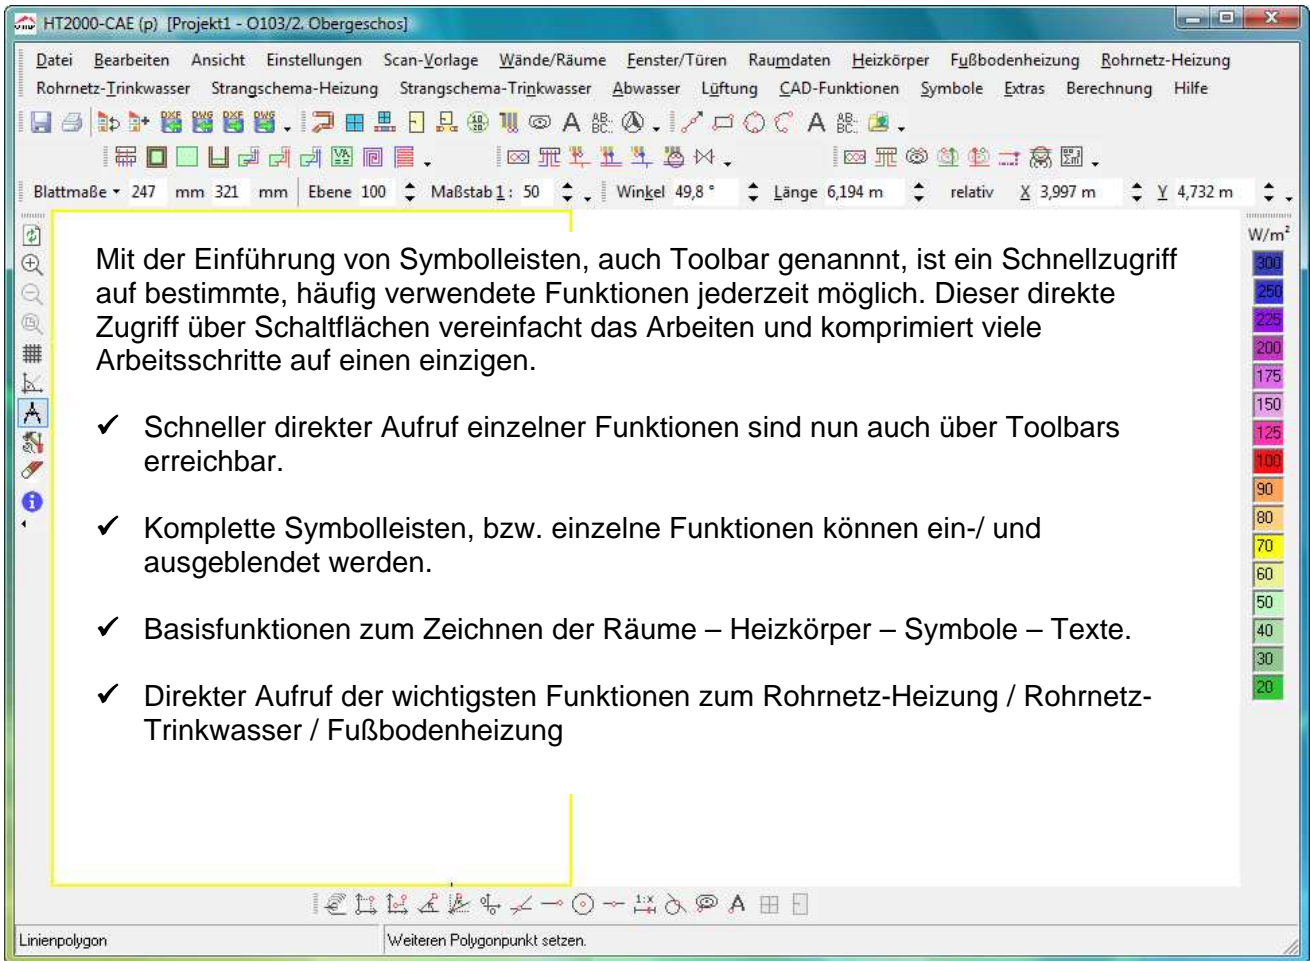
HT2000-CAE (p) [Projekt1 - O103/2. Obergeschos]

Datei Bearbeiten Ansicht Einstellungen Scan-Vorlage Wände/Räume Fenster/Türen Raumdaten Heizkörper Fußbodenheizung Rohrnetz-Heizung Rohrnetz-Trinkwasser Strangschema-Heizung Strangschema-Trinkwasser Abwasser Lüftung CAD-Funktionen Symbole Extras Berechnung Hilfe

Blattmaße 247 mm 321 mm Ebene 100 Maßstab 1 : 50 Winkel 49,8 ° Länge 6,194 m relativ X 3,997 m Y 4,732 m

W/m²
300
250
225
200
175
150
125
100
90
80
70
60
50
40
30
20

Mit der Einführung von Symbolleisten, auch Toolbar genannnt, ist ein Schnellzugriff auf bestimmte, häufig verwendete Funktionen jederzeit möglich. Dieser direkte Zugriff über Schaltflächen vereinfacht das Arbeiten und komprimiert viele Arbeitsschritte auf einen einzigen.

✓ Schneller direkter Aufruf einzelner Funktionen sind nun auch über Toolbars erreichbar.

✓ Komplette Symbolleisten, bzw. einzelne Funktionen können ein-/ und ausgeblendet werden.

✓ Basisfunktionen zum Zeichnen der Räume – Heizkörper – Symbole – Texte.

✓ Direkter Aufruf der wichtigsten Funktionen zum Rohrnetz-Heizung / Rohrnetz-Trinkwasser / Fußbodenheizung

Linienpolygon
Weiteren Polygonpunkt setzen.